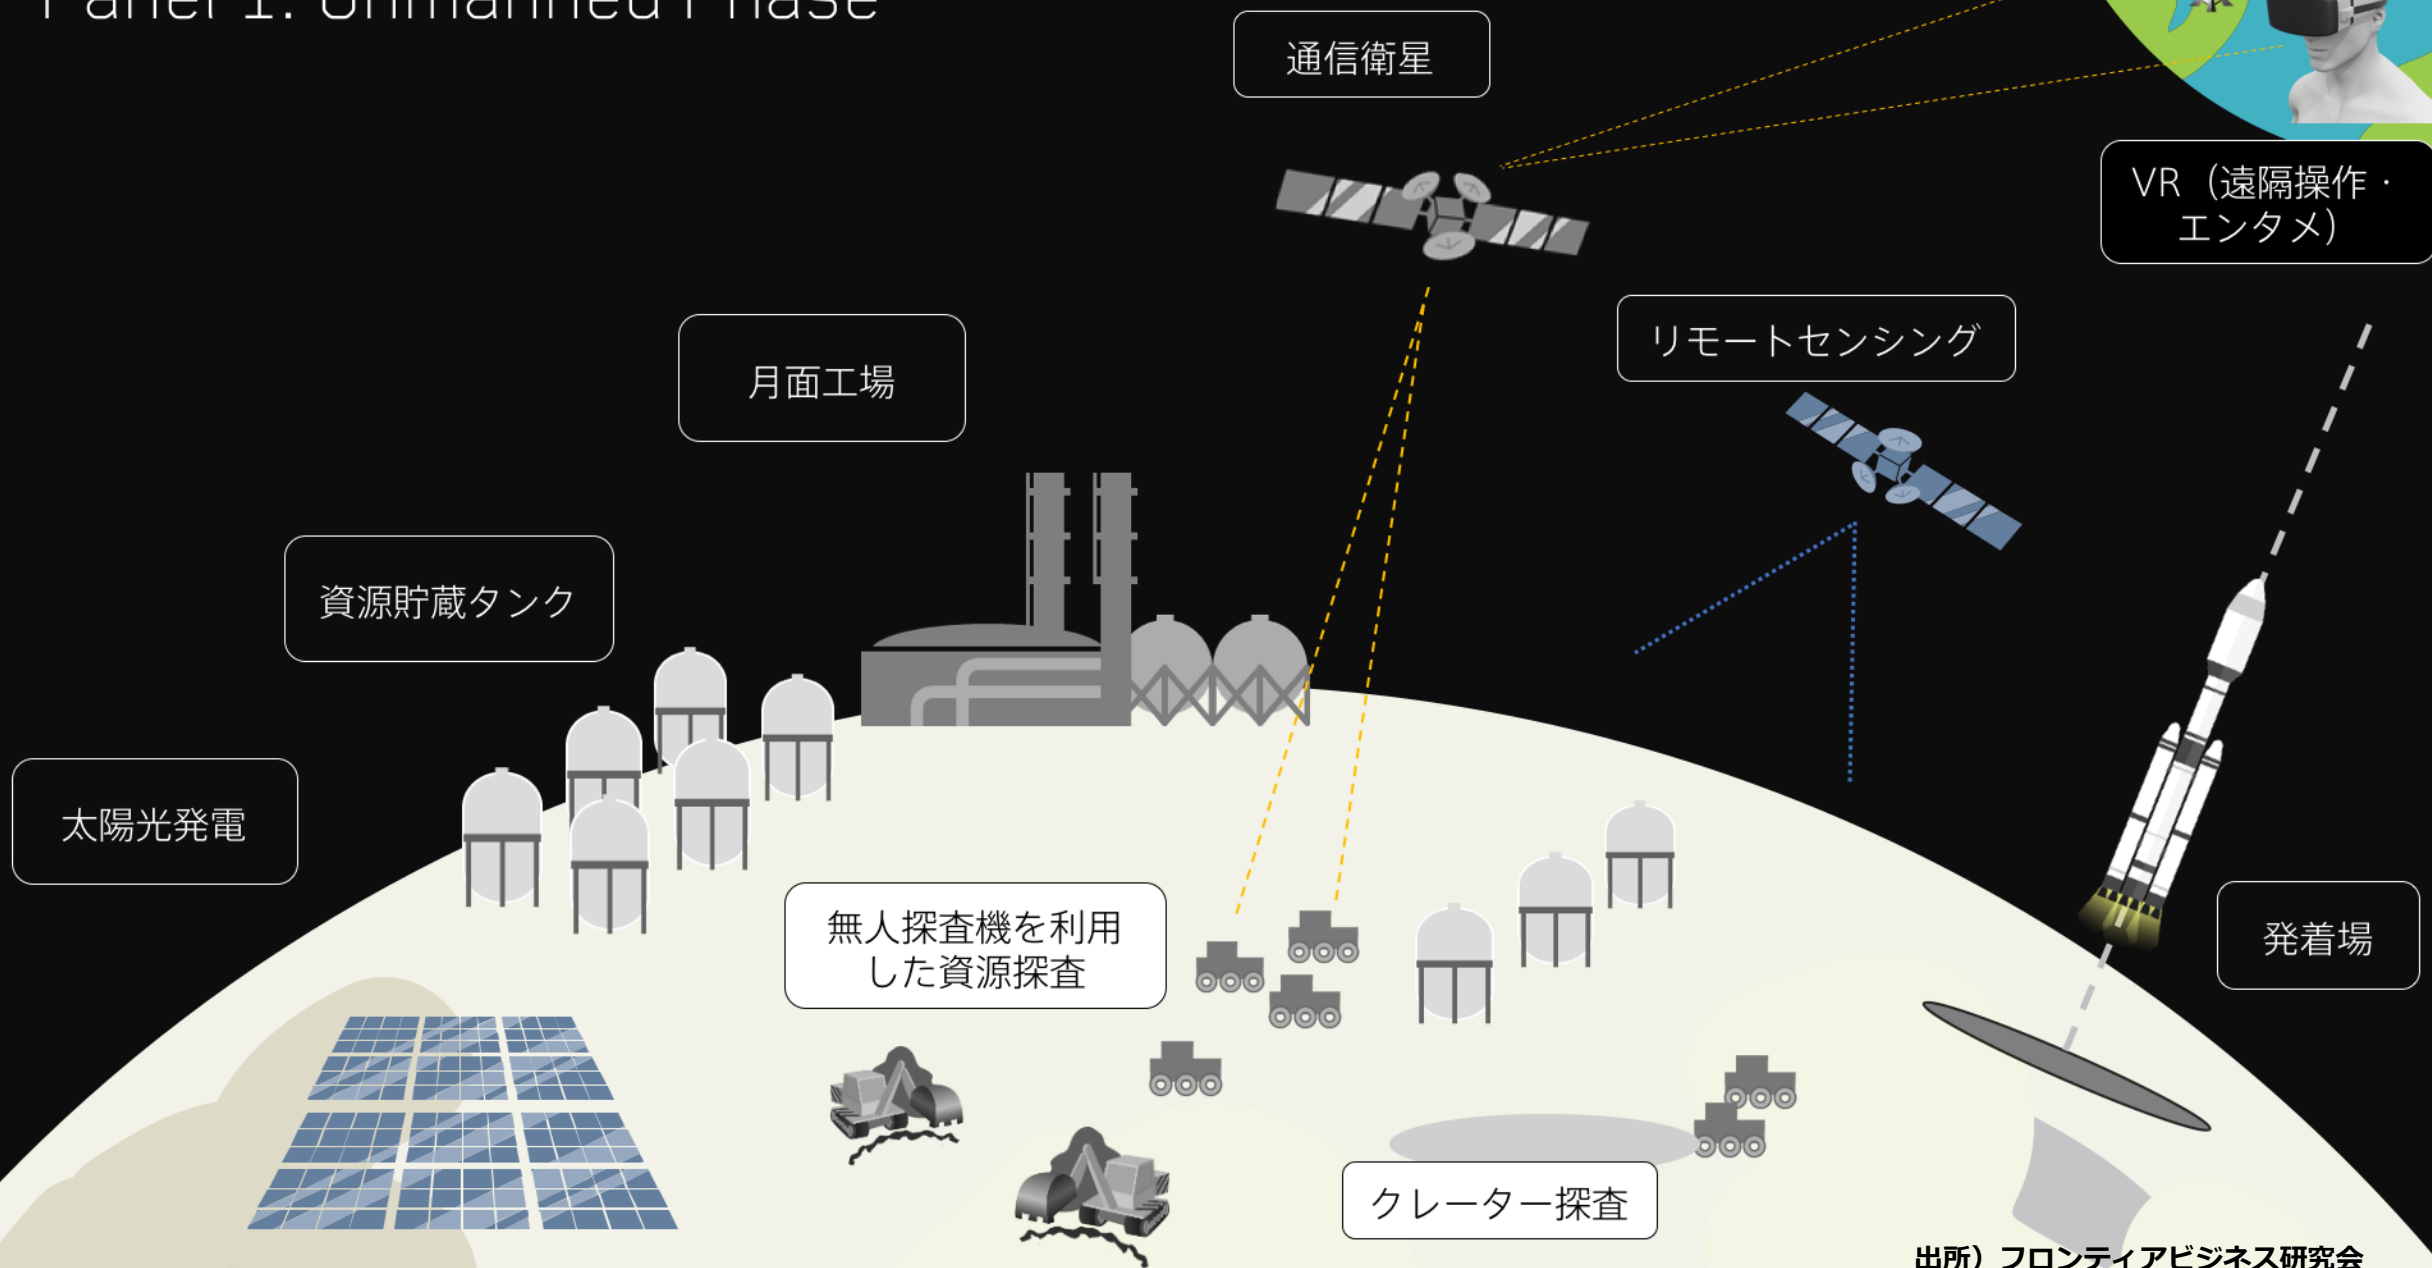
Panel 1: Unmanned Phase

通信衛星

VR（遠隔操作・エンタメ）

月面工場

リモートセンシング

資源貯蔵タンク

太陽光発電

無人探査機を利用した資源探査

発着場

クレーター探査

出所）フロンティアビジネス研究会